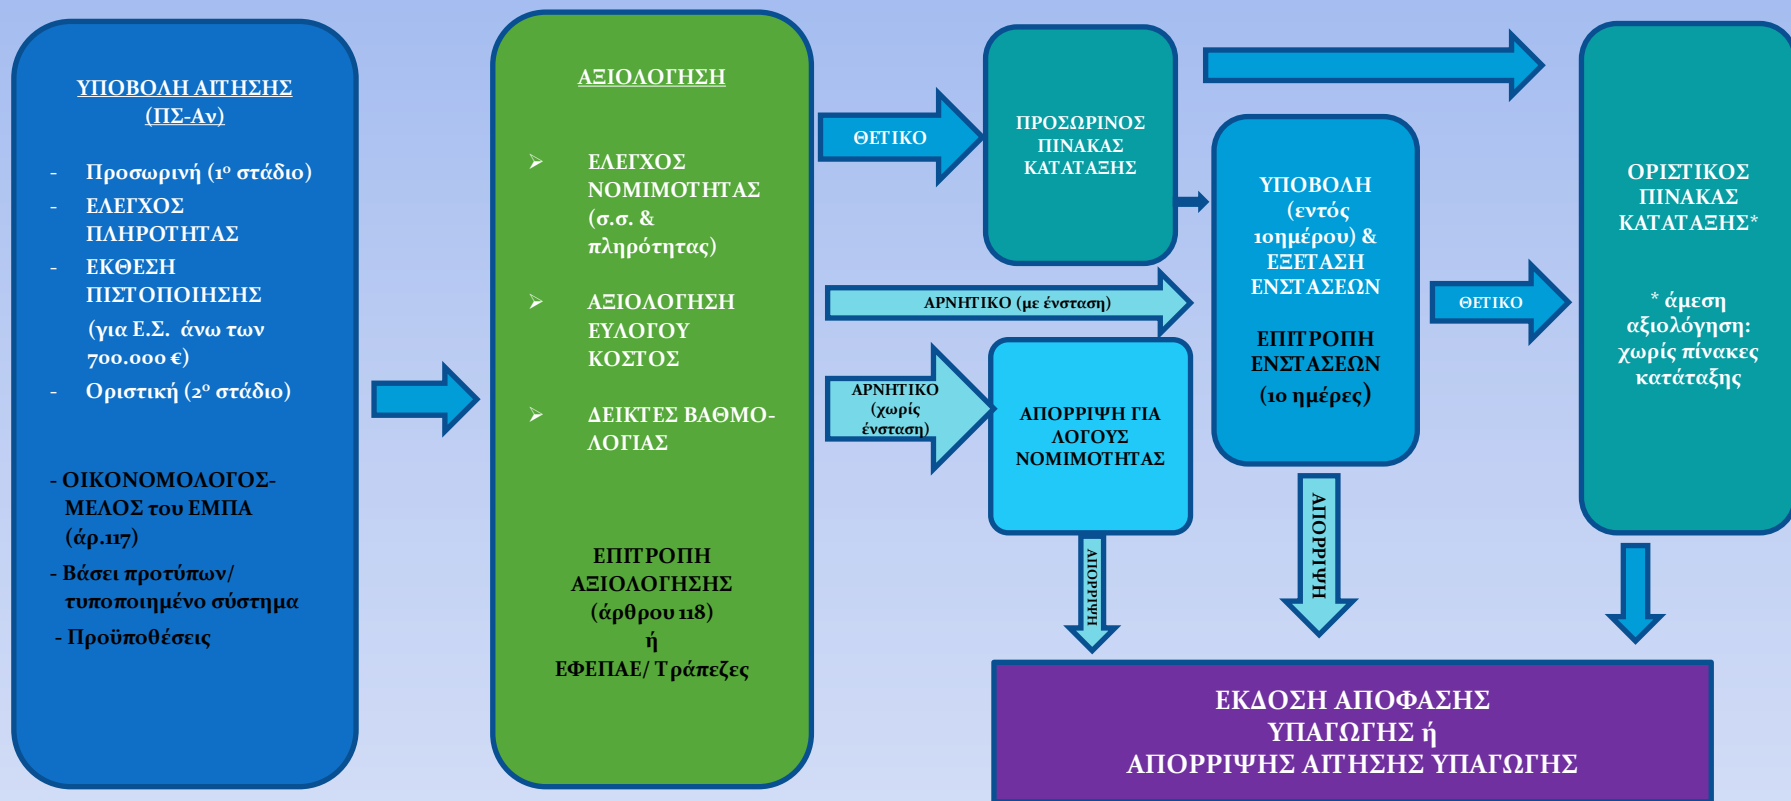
ΥΠΟΒΟΛΗ ΑΙΤΗΣΗΣ
(ΠΣ-Αν)

- Προσωρινή ($1^ο$ στάδιο)
- ΕΛΕΓΧΟΣ ΠΛΗΡΟΤΗΤΑΣ
- ΕΚΘΕΣΗ ΠΙΣΤΟΠΟΙΗΣΗΣ
(για Ε.Σ. άνω των 700.000 €)
- Οριστική ($2^ο$ στάδιο)

- ΟΙΚΟΝΟΜΟΛΟΓΟΣ-ΜΕΛΟΣ του ΕΜΠΑ (άρ.117)
- Βάσει προτύπων/ τυποποιημένο σύστημα
- Προϋποθέσεις

ΑΞΙΟΛΟΓΗΣΗ

➢ ΕΛΕΓΧΟΣ ΝΟΜΙΜΟΤΗΤΑΣ (σ.σ. & πληρότητας)

➢ ΑΞΙΟΛΟΓΗΣΗ ΕΥΛΟΓΟΥ ΚΟΣΤΟΣ

➢ ΔΕΙΚΤΕΣ ΒΑΘΜΟΛΟΓΙΑΣ

ΕΠΙΤΡΟΠΗ ΑΞΙΟΛΟΓΗΣΗΣ (άρθρου 118)
ή
ΕΦΕΠΑΕ/ Τράπεζες

ΘΕΤΙΚΟ

ΠΡΟΣΩΡΙΝΟΣ ΠΙΝΑΚΑΣ ΚΑΤΑΤΑΞΗΣ

ΑΡΝΗΤΙΚΟ (με ένσταση)

ΑΡΝΗΤΙΚΟ (χωρίς ένσταση)

ΑΠΟΡΡΙΨΗ ΓΙΑ ΛΟΓΟΥΣ ΝΟΜΙΜΟΤΗΤΑΣ

ΑΠΟΡΡΙΨΗ

ΥΠΟΒΟΛΗ (εντός 10ημέρου) & ΕΞΕΤΑΣΗ ΕΝΣΤΑΣΕΩΝ

ΕΠΙΤΡΟΠΗ ΕΝΣΤΑΣΕΩΝ
(10 ημέρες)

ΑΠΟΡΡΙΨΗ

ΘΕΤΙΚΟ

ΟΡΙΣΤΙΚΟΣ ΠΙΝΑΚΑΣ ΚΑΤΑΤΑΞΗΣ*

* άμεση αξιολόγηση: χωρίς πίνακες κατάταξης

ΕΚΔΟΣΗ ΑΠΟΦΑΣΗΣ ΥΠΑΓΩΓΗΣ ή
ΑΠΟΡΡΙΨΗΣ ΑΙΤΗΣΗΣ ΥΠΑΓΩΓΗΣ